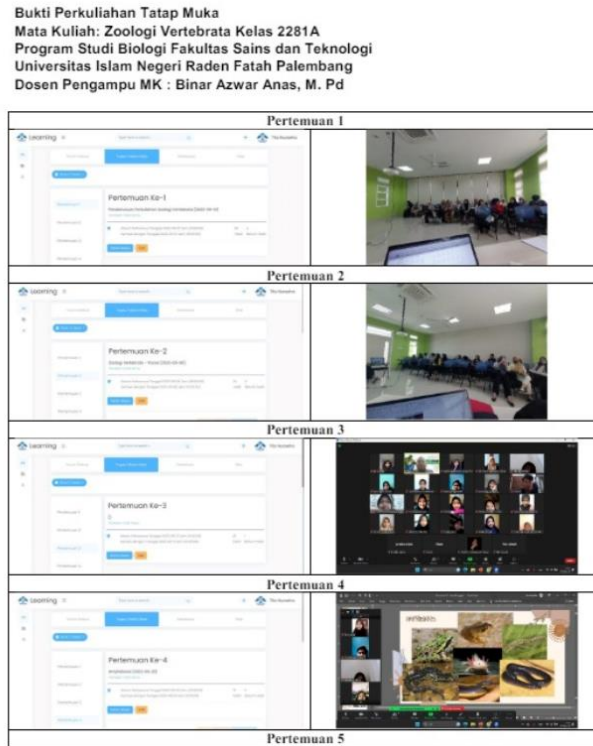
Bukti Perkuliahan Tatap Muka
Mata Kuliah: Zoologi Vertebrata Kelas 2281A
Program Studi Biologi Fakultas Sains dan Teknologi
Universitas Islam Negeri Raden Fatah Palembang
Dosen Pengampu MK : Binar Azwar Anas, M. Pd

Pertemuan 1

Learning

Pertemuan Ke-1

Pertemuan 2

Learning

Pertemuan Ke-2

Pertemuan 3

Learning

Pertemuan Ke-3

Pertemuan 4

Learning

Pertemuan Ke-4

AMPHIBIA

Pertemuan 5